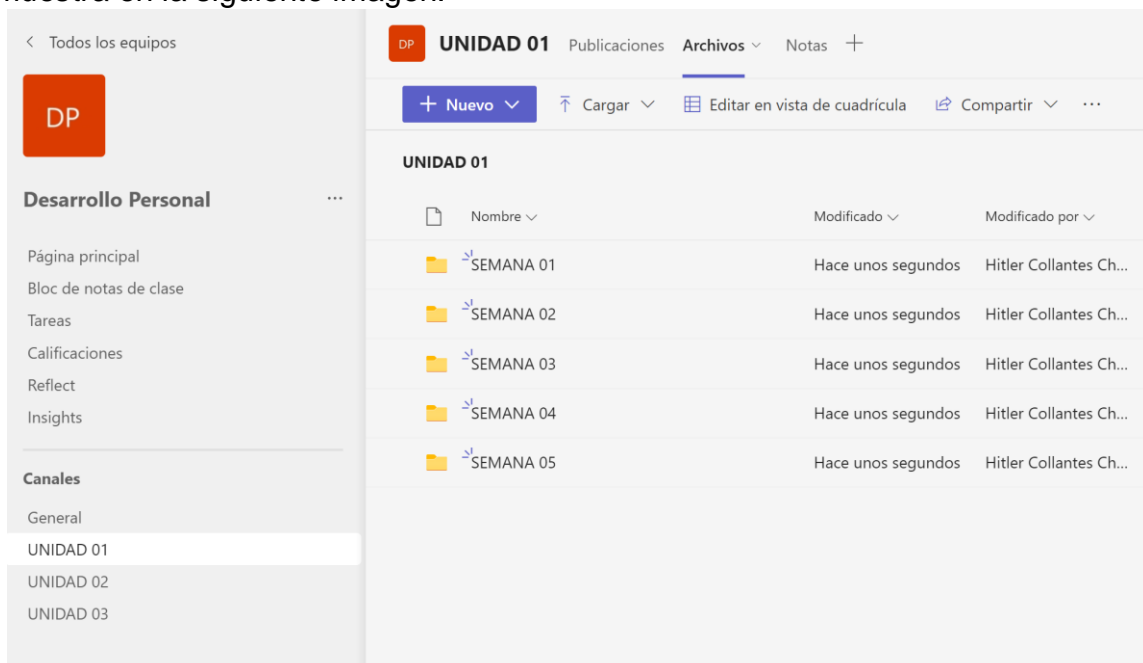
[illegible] en la siguiente imagen.

< Todos los equipos

DP

Desarrollo Personal ···

Página principal
Bloc de notas de clase
Tareas
Calificaciones
Reflect
Insights

Canales

General
UNIDAD 01
UNIDAD 02
UNIDAD 03

DP UNIDAD 01 Publicaciones Archivos ∨ Notas +

+ Nuevo ∨ Cargar ∨ Editar en vista de cuadrícula Compartir ∨ ···

UNIDAD 01

| Nombre ∨ | Modificado ∨ | Modificado por ∨ |
|---|---|---|
| SEMANA 01 | Hace unos segundos | Hitler Collantes Ch... |
| SEMANA 02 | Hace unos segundos | Hitler Collantes Ch... |
| SEMANA 03 | Hace unos segundos | Hitler Collantes Ch... |
| SEMANA 04 | Hace unos segundos | Hitler Collantes Ch... |
| SEMANA 05 | Hace unos segundos | Hitler Collantes Ch... |